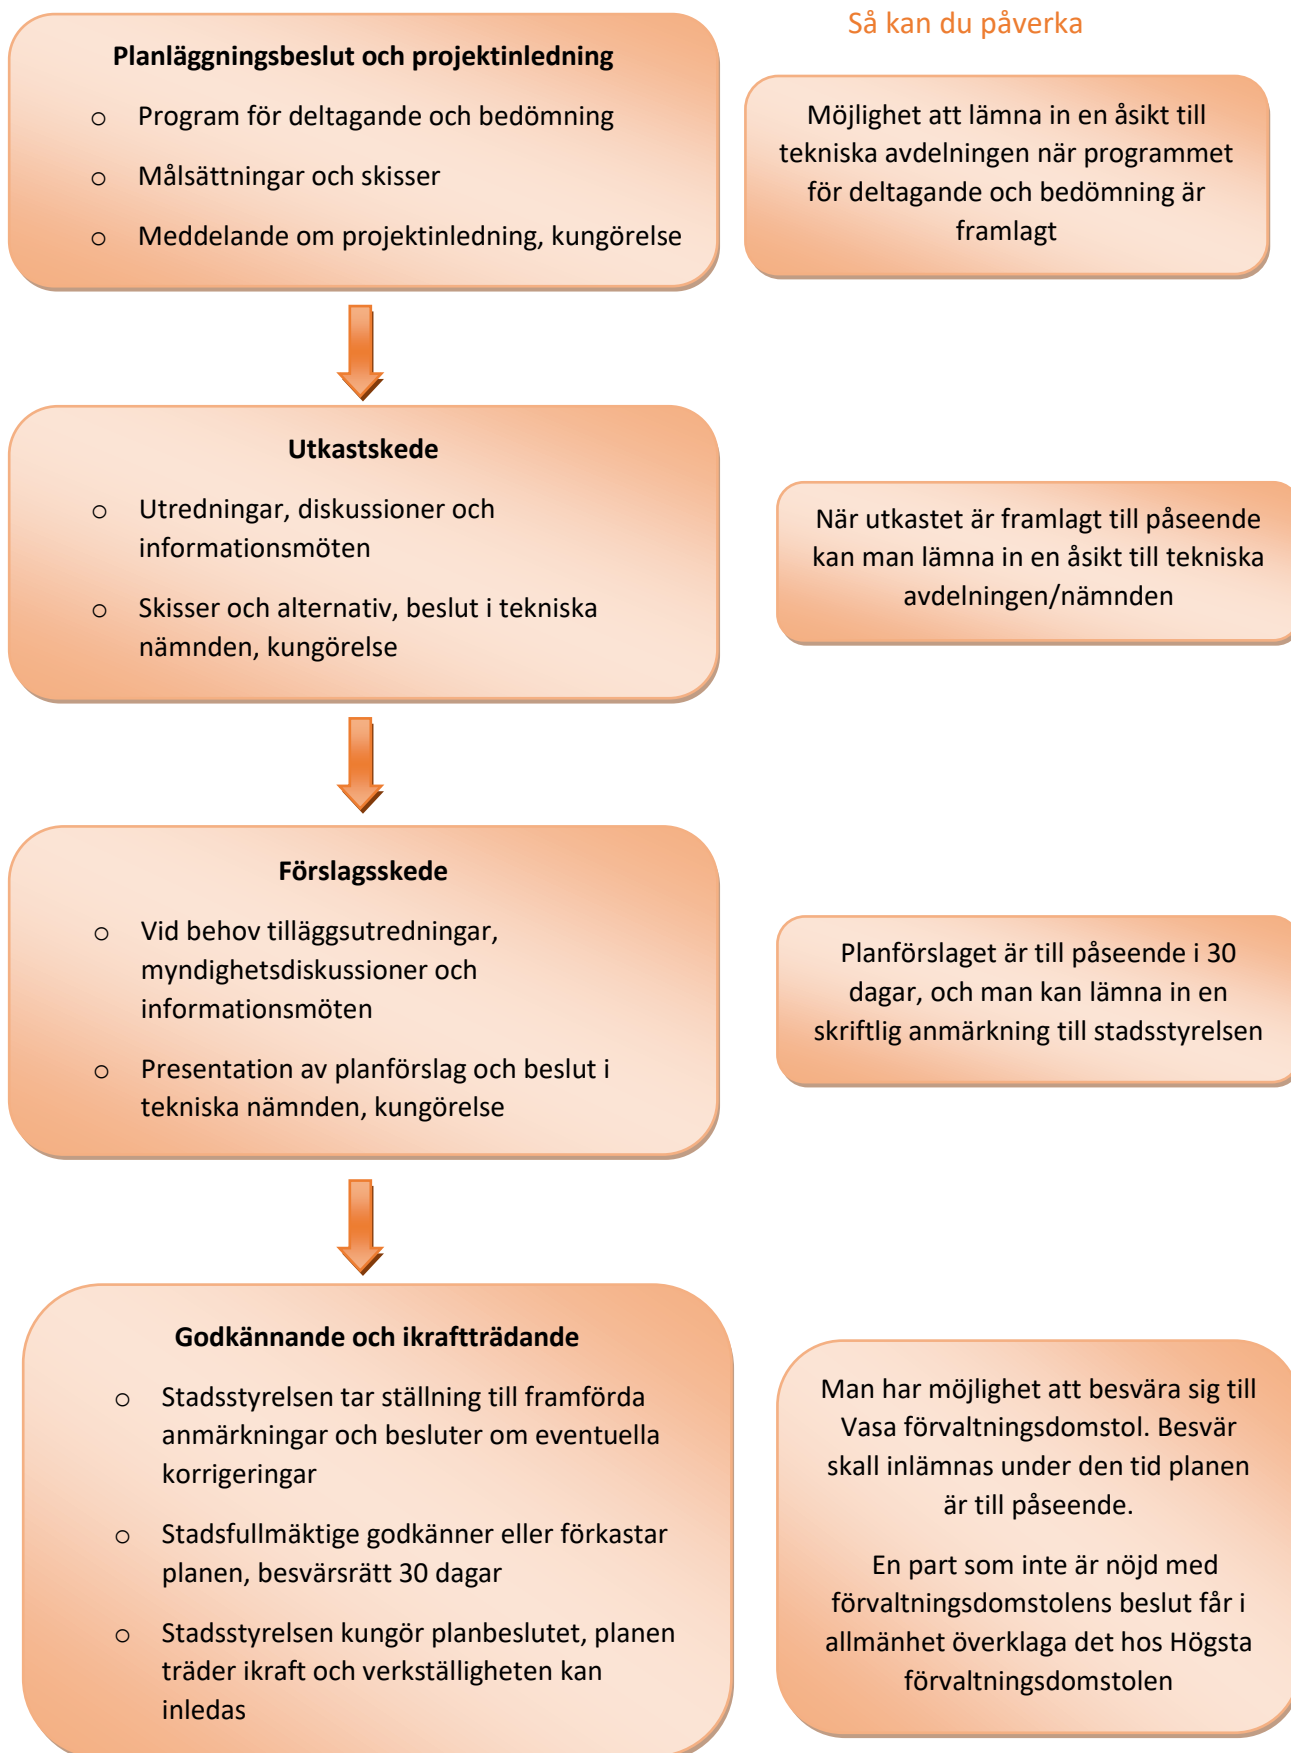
Planläggningsbeslut och projektinledning

- Program för deltagande och bedömning
- Målsättningar och skisser
- Meddelande om projektinledning, kungörelse

Så kan du påverka

Möjlighet att lämna in en åsikt till tekniska avdelningen när programmet för deltagande och bedömning är framlagt

Utkastskede

- Utredningar, diskussioner och informationsmöten
- Skisser och alternativ, beslut i tekniska nämnden, kungörelse

När utkastet är framlagt till påseende kan man lämna in en åsikt till tekniska avdelningen/nämnden

Förslagsskede

- Vid behov tilläggsutredningar, myndighetsdiskussioner och informationsmöten
- Presentation av planförslag och beslut i tekniska nämnden, kungörelse

Planförslaget är till påseende i 30 dagar, och man kan lämna in en skriftlig anmärkning till stadsstyrelsen

Godkännande och ikraftträdande

- Stadsstyrelsen tar ställning till framförda anmärkningar och besluter om eventuella korrigeringar
- Stadsfullmäktige godkänner eller förkastar planen, besvärsrätt 30 dagar
- Stadsstyrelsen kungör planbeslutet, planen träder ikraft och verkställigheten kan inledas

Man har möjlighet att besvära sig till Vasa förvaltningsdomstol. Besvär skall inlämnas under den tid planen är till påseende.

En part som inte är nöjd med förvaltningsdomstolens beslut får i allmänhet överklaga det hos Högsta förvaltningsdomstolen